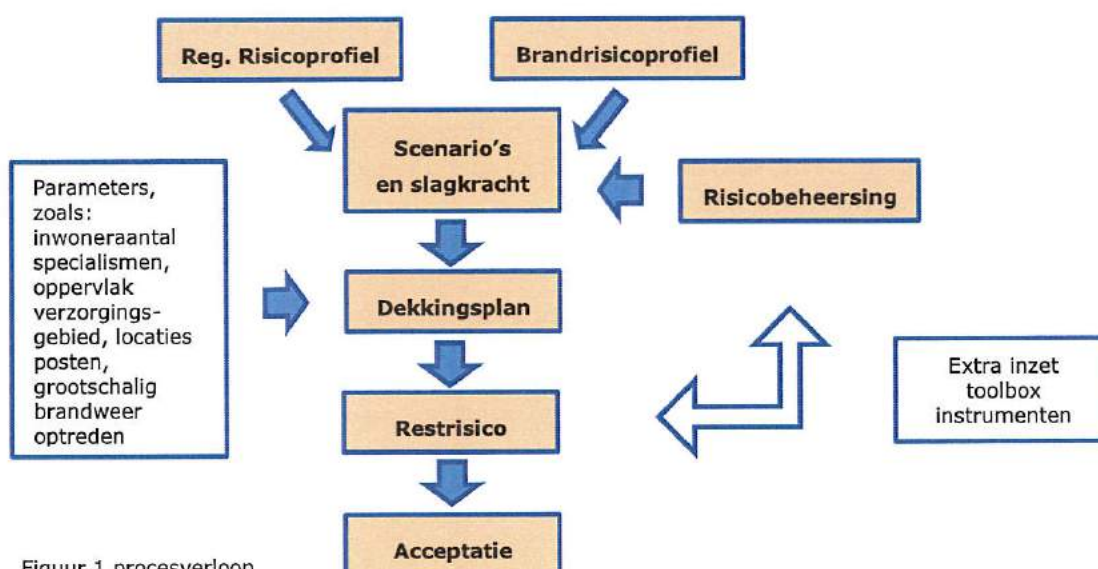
Reg. Risicoprofiel

Brandrisicoprofiel

Scenario's en slagkracht

Parameters, zoals: inwoneraantal specialismen, oppervlak verzorgingsgebied, locaties posten, grootschalig brandweer optreden

Risicobeheersing

Dekkingsplan

Extra inzet toolbox instrumenten

Restrisico

Acceptatie

Figuur 1 procesverloop